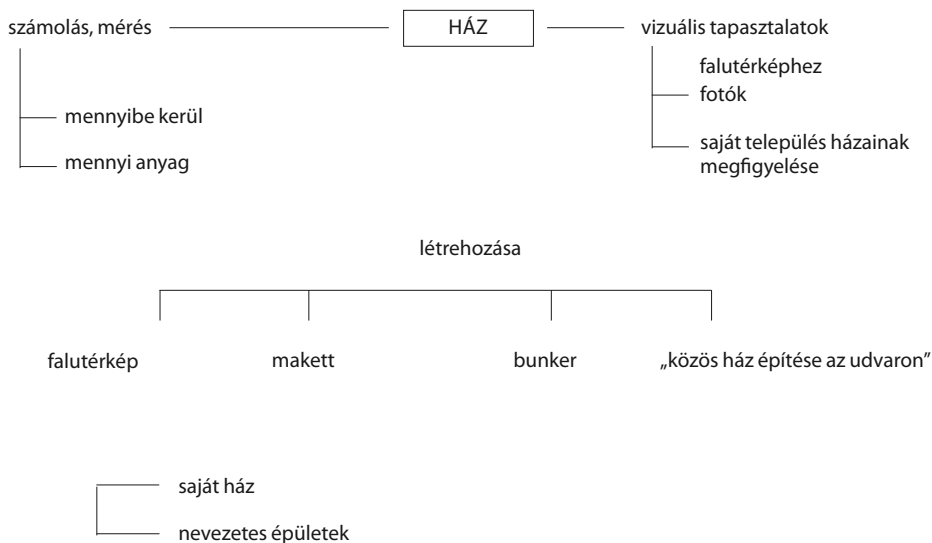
számolás, mérés

HÁZ

vizuális tapasztalatok

mennyibe kerül

mennyi anyag

falutérképhez

fotók

saját település házainak megfigyelése

létrehozása

falutérkép

makett

bunker

„közös ház építése az udvaron”

saját ház

nevezetes épületek